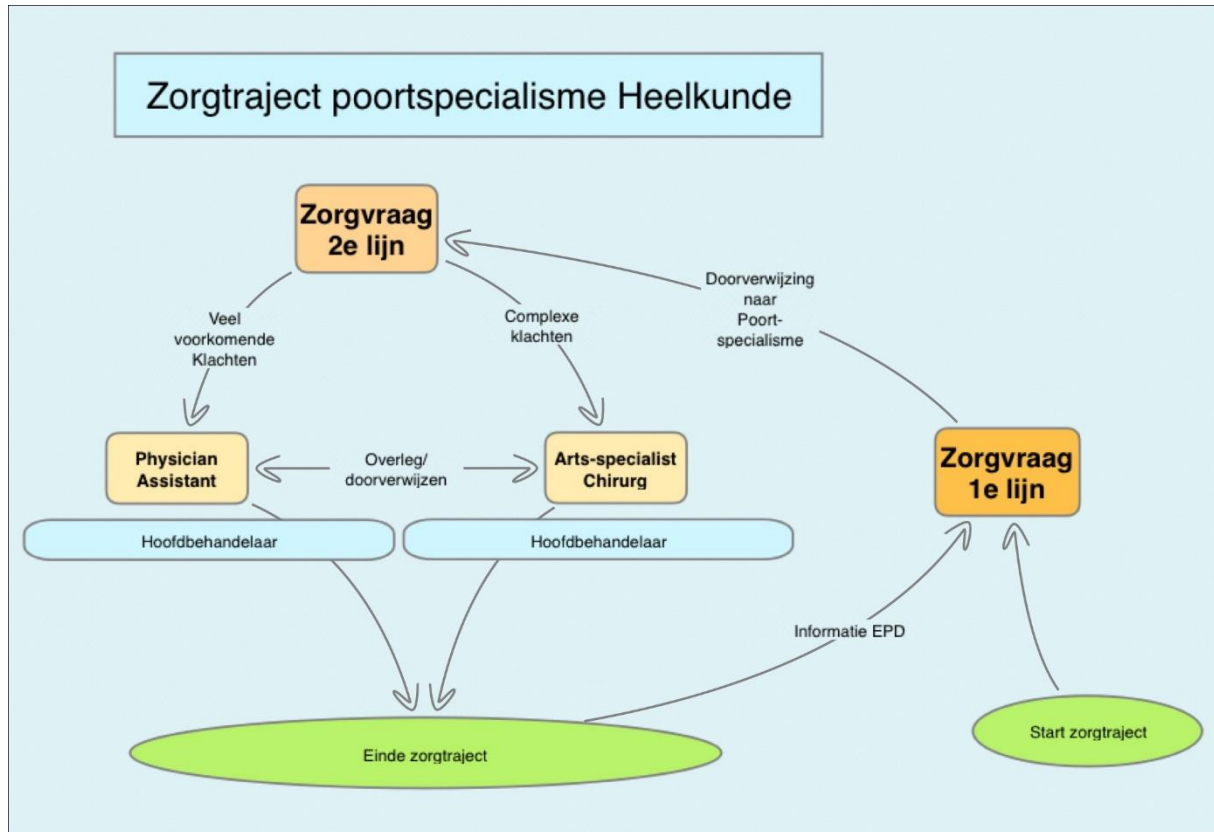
Zorgtraject poortspecialisme Heelkunde

Zorgvraag 2e lijn

Veel voorkomende Klachten

Complexe klachten

Doorverwijzing naar Poort-specialisme

Physician Assistant

Overleg/ doorverwijzen

Arts-specialist Chirurg

Zorgvraag 1e lijn

Hoofdbehandelaar

Hoofdbehandelaar

Informatie EPD

Einde zorgtraject

Start zorgtraject